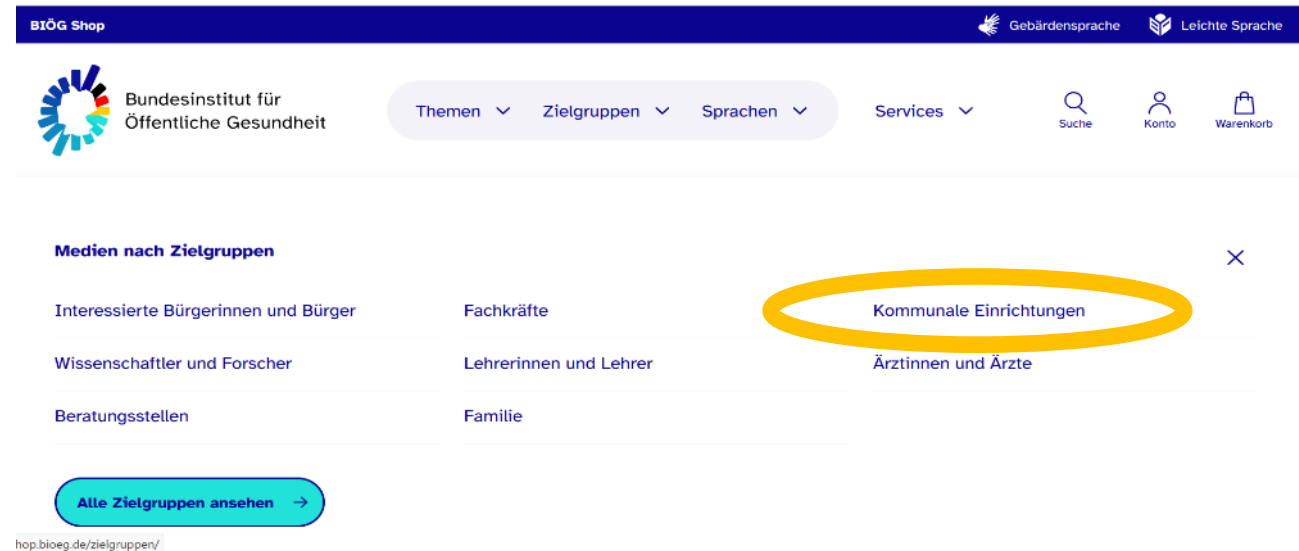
BIÖG Shop

Gebärdensprache

Leichte Sprache

Bundesinstitut für Öffentliche Gesundheit

Themen

Zielgruppen

Sprachen

Services

Suche

Konto

Warenkorb

Medien nach Zielgruppen

Interessierte Bürgerinnen und Bürger

Fachkräfte

Kommunale Einrichtungen

Wissenschaftler und Forscher

Lehrerinnen und Lehrer

Ärztinnen und Ärzte

Beratungsstellen

Familie

Alle Zielgruppen ansehen →

hop.bioeg.de/zielgruppen/